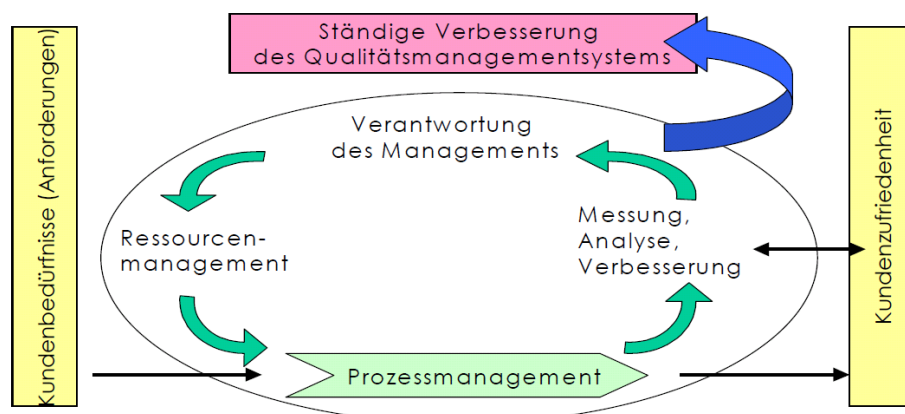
Kundenbedürfnisse (Anforderungen)

Ständige Verbesserung des Qualitätsmanagementsystems

Verantwortung des Managements

Ressourcenmanagement

Messung, Analyse, Verbesserung

Prozessmanagement

Kundenzufriedenheit